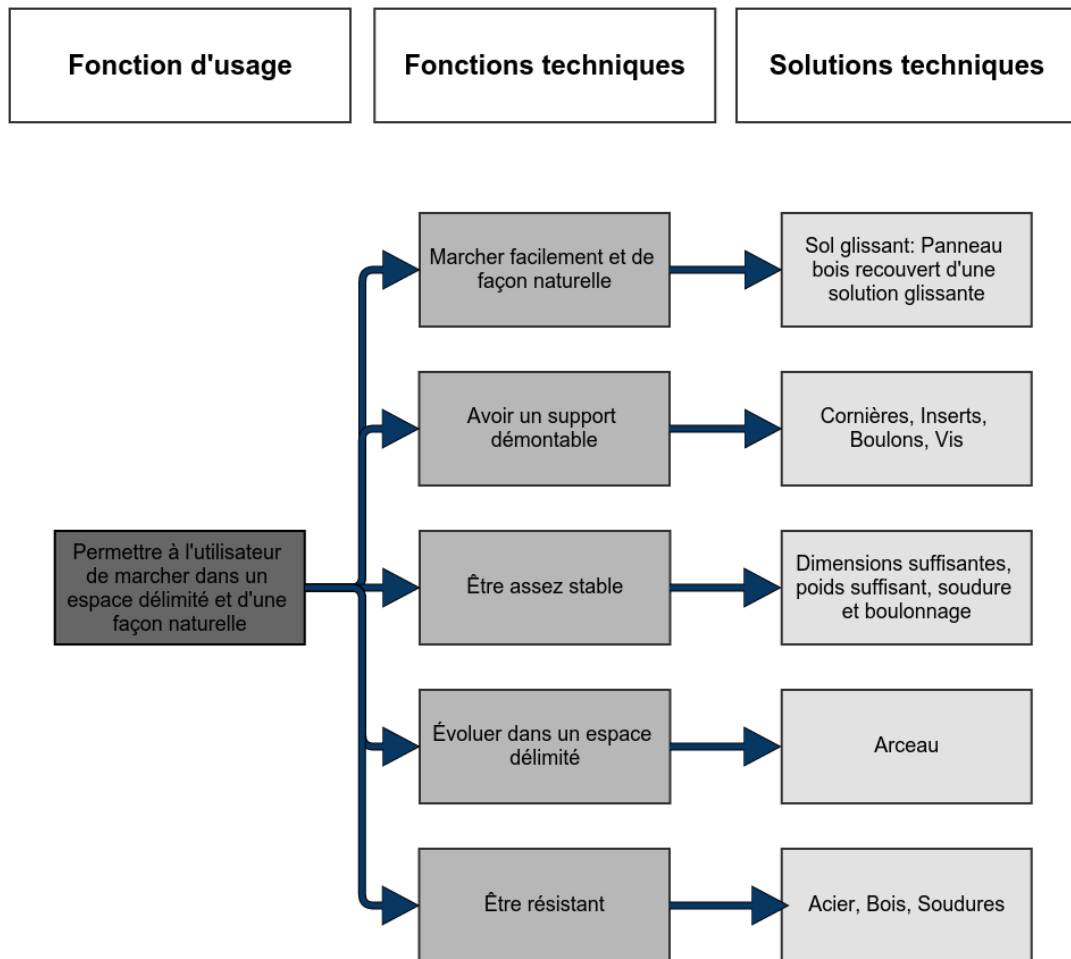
Fonction d'usage

Fonctions techniques

Solutions techniques

Permettre à l'utilisateur de marcher dans un espace délimité et d'une façon naturelle

Marcher facilement et de façon naturelle

Sol glissant: Panneau bois recouvert d'une solution glissante

Avoir un support démontable

Cornières, Inserts, Boulons, Vis

Être assez stable

Dimensions suffisantes, poids suffisant, soudure et boulonnage

Évoluer dans un espace délimité

Arceau

Être résistant

Acier, Bois, Soudures